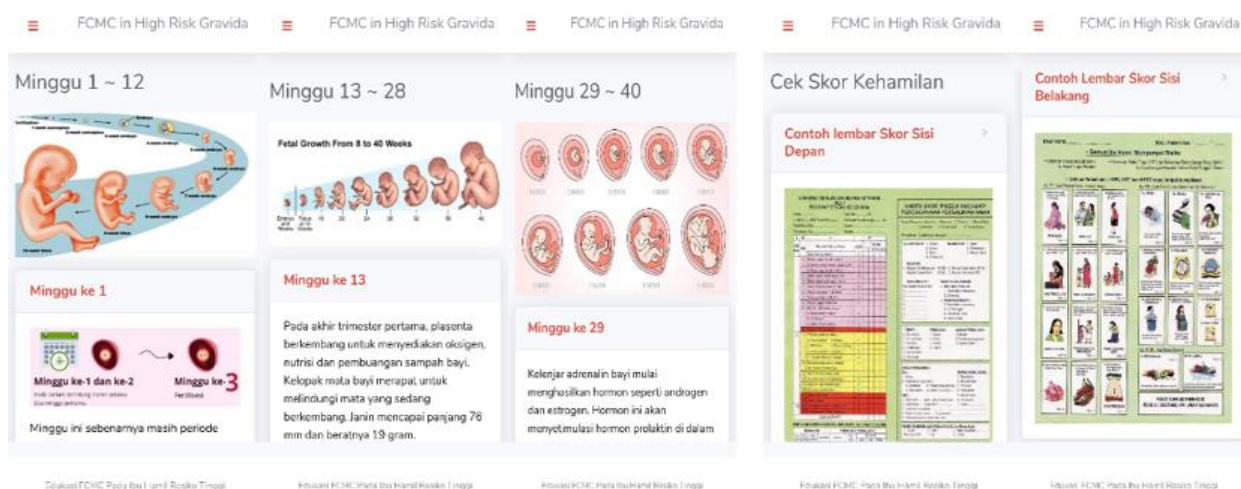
FCMC in High Risk Gravida

Minggu 1 ~ 12

Minggu ke 1

Minggu ke-1 dan ke-2

Minggu ke-3

Minggu ini sebenarnya masih periode

Edukasi FCMC Pada Ibu Hamil Resiko Tinggi

FCMC in High Risk Gravida

Minggu 13 ~ 28

Fetal Growth From 8 to 40 Weeks

Minggu ke 13

Pada akhir trimester pertama, plasenta berkembang untuk menyediakan oksigen, nutrisi dan pembuangan sampah bayi. Kelopak mata bayi merapat untuk melindungi mata yang sedang berkembang. Janin mencapai panjang 76 mm dan beratnya 19 gram.

Edukasi FCMC Pada Ibu Hamil Resiko Tinggi

FCMC in High Risk Gravida

Minggu 29 ~ 40

Minggu ke 29

Kelenjar adrenalin bayi mulai menghasilkan hormon seperti androgen dan estrogen. Hormon ini akan menstimulasi hormon prolaktin di dalam

Edukasi FCMC Pada Ibu Hamil Resiko Tinggi

FCMC in High Risk Gravida

Cek Skor Kehamilan

Contoh lembar Skor Sisi Depan

Edukasi FCMC Pada Ibu Hamil Resiko Tinggi

FCMC in High Risk Gravida

Contoh Lembar Skor Sisi Belakang

Edukasi FCMC Pada Ibu Hamil Resiko Tinggi